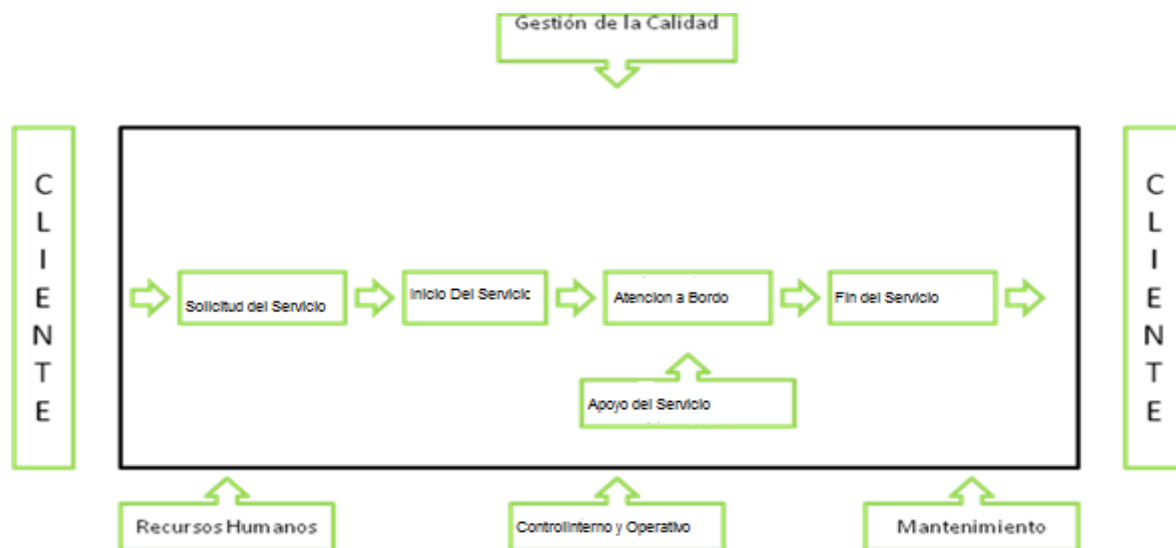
Gestión de la Calidad

C L I E N T E

Solicitud del Servicio

Inicio Del Servicic

Atencion a Bordo

Fin del Servicio

Apoyo del Servicio

C L I E N T E

Recursos Humanos

Controlinterno y Operativo

Mantenimiento